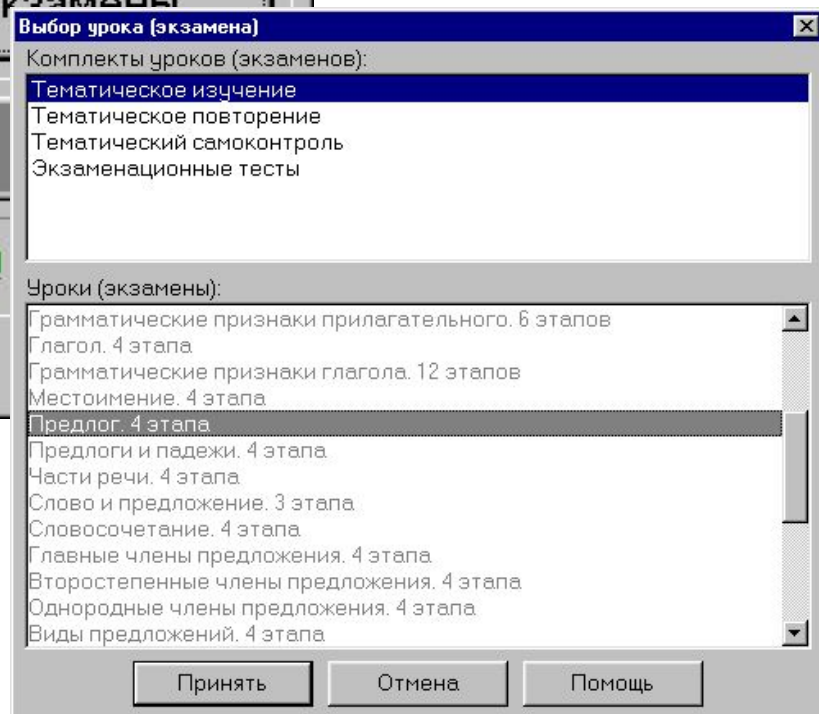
Выбор урока (экзамена)

Комплекты уроков (экзаменов):

Тематическое изучение
Тематическое повторение
Тематический самоконтроль
Экзаменационные тесты

Уроки (экзамены):

Грамматические признаки прилагательного. 6 этапов
Глагол. 4 этапа
Грамматические признаки глагола. 12 этапов
Местоимение. 4 этапа
Предлог. 4 этапа
Предлоги и падежи. 4 этапа
Части речи. 4 этапа
Слово и предложение. 3 этапа
Словосочетание. 4 этапа
Главные члены предложения. 4 этапа
Второстепенные члены предложения. 4 этапа
Однородные члены предложения. 4 этапа
Виды предложений. 4 этапа

Принять
Отмена
Помощь